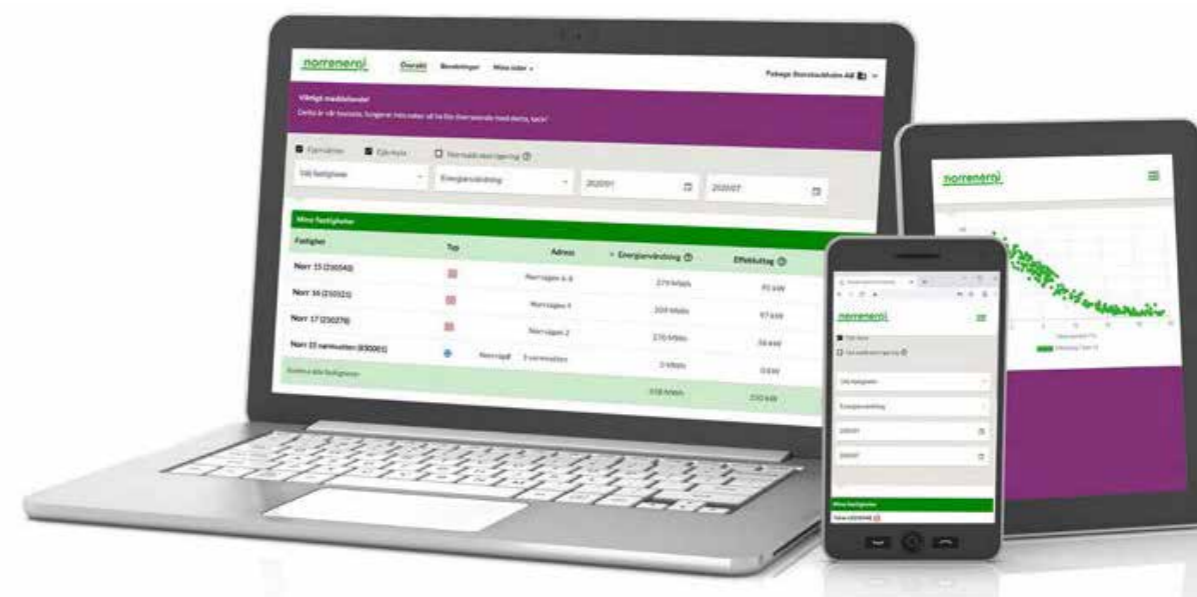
norrenergi

Översikt Beställningar Mina sidor

Fakegs Storstockholm AB

Viktigt meddelande!

Detta är vår testsida. fungerar inte ska ni ta bort denna text. tack!

Fjärrvärme Fjärrkyla Normalårskorrigering

Välj fastigheter

Energianvändning

202001

202007

Mina fastigheter

| Fastighet | Typ | Adress | Energianvändning | Effektuttag |
|---|---|---|---|---|
| Norr 15 (230540) | | Norrvägen 6-8 | 279 MWh | 90 kW |
| Norr 16 (230321) | | Norrvägen 4 | 209 MWh | 97 kW |
| Norr 17 (230278) | | Norrvägen 2 | 270 MWh | 58 kW |
| Norr 22 varmvatten (830001) | | Norrvägen 5 varmvatten | 0 MWh | 0 kW |
| Summa alla fastigheter | | | 558 MWh | 210 kW |

norrenergi

norrenergi

Fjärrkyla

Normalårskorrigering

Välj fastigheter

Energianvändning

202001

202007

Mina fastigheter

Norr 15 (230540)